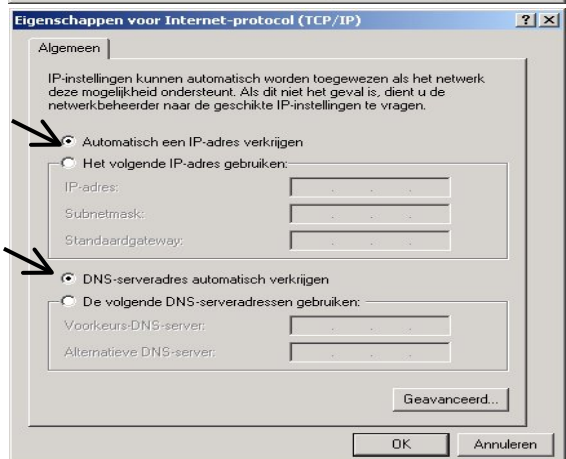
Eigenschappen voor Internet-protocol (TCP/IP)
?
X

Algemeen

IP-instellingen kunnen automatisch worden toegewezen als het netwerk deze mogelijkheid ondersteunt. Als dit niet het geval is, dient u de netwerkbeheerder naar de geschikte IP-instellingen te vragen.

Automatisch een IP-adres verkrijgen
Het volgende IP-adres gebruiken:
IP-adres:
Subnetmask:
Standaardgateway:

DNS-serveradres automatisch verkrijgen
De volgende DNS-serveradressen gebruiken:
Voorkeurs-DNS-server:
Alternatieve DNS-server:

Geavanceerd...

OK
Annuleren